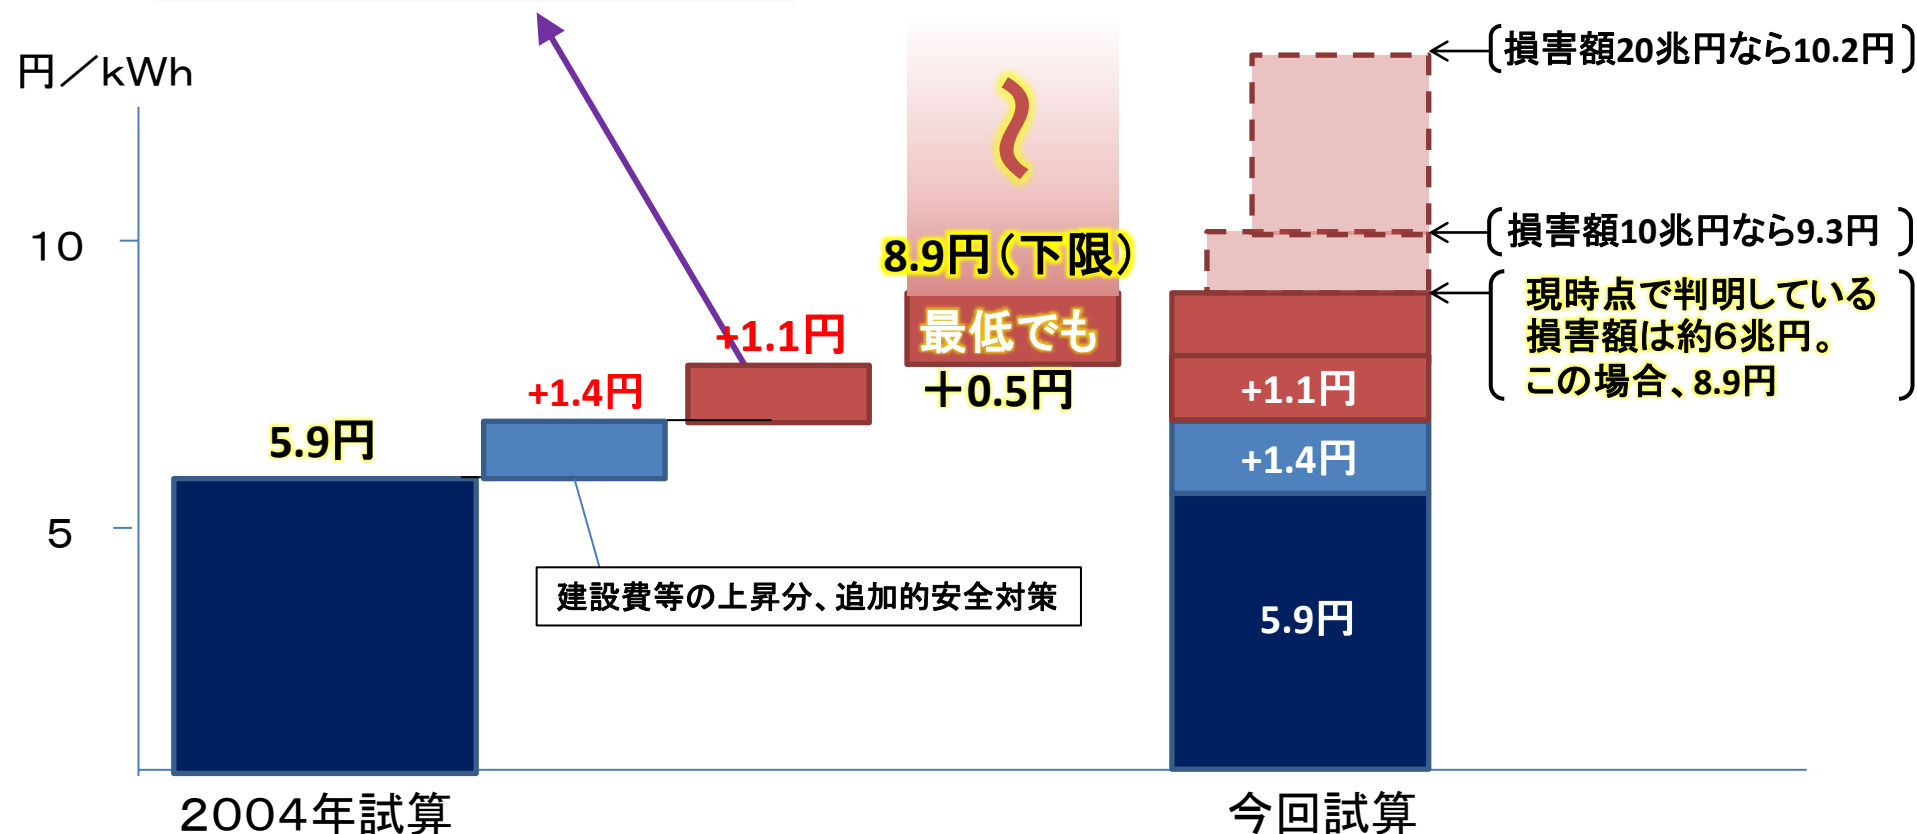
円／kWh

10

5

5.9円

+1.4円

+1.1円

〜

8.9円（下限）

最低でも

＋0.5円

建設費等の上昇分、追加的安全対策

損害額20兆円なら10.2円

損害額10兆円なら9.3円

現時点で判明している損害額は約6兆円。この場合、8.9円

+1.1円

+1.4円

5.9円

2004年試算

今回試算